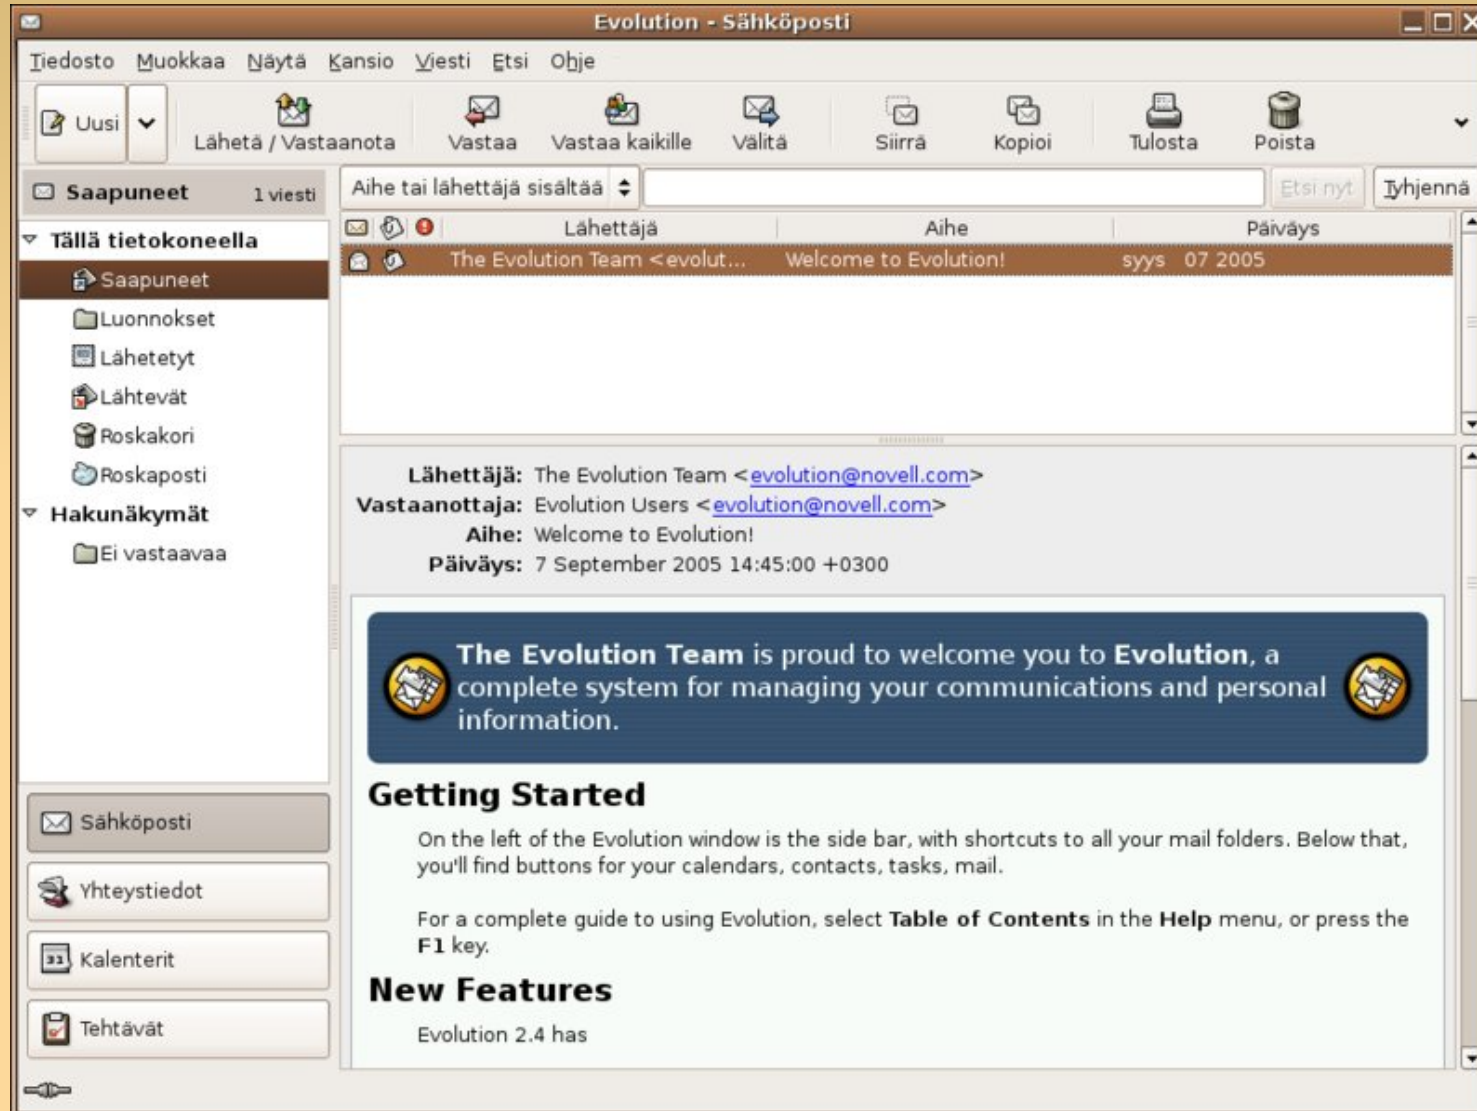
Evolution - Sähköposti

Tiedosto Muokkaa Näytä Kansio Viesti Etsi Ohje

Uusi Lähetä / Vastaanota Vastaa Vastaa kaikille Välitä Siirrä Kopioi Tulosta Poista

Saapuneet 1 viesti

Aihe tai lähettäjä sisältää Etsi nyt Tyhjennä

Tällä tietokoneella
Saapuneet
Luonnokset
Lähetetyt
Lähtevät
Roskakori
Roskaposti
Hakunäkymät
Ei vastaavaa

| | Lähettäjä | Aihe | Päiväys |
|---|---|---|---|
| | The Evolution Team <evolut... | Welcome to Evolution! | syys 07 2005 |

Lähettäjä: The Evolution Team <evolution@novell.com>
Vastaanottaja: Evolution Users <evolution@novell.com>
Aihe: Welcome to Evolution!
Päiväys: 7 September 2005 14:45:00 +0300

**The Evolution Team** is proud to welcome you to **Evolution**, a complete system for managing your communications and personal information.

Getting Started

On the left of the Evolution window is the side bar, with shortcuts to all your mail folders. Below that, you'll find buttons for your calendars, contacts, tasks, mail.

For a complete guide to using Evolution, select **Table of Contents** in the **Help** menu, or press the **F1** key.

New Features

Evolution 2.4 has

Sähköposti
Yhteystiedot
Kalenterit
Tehtävät